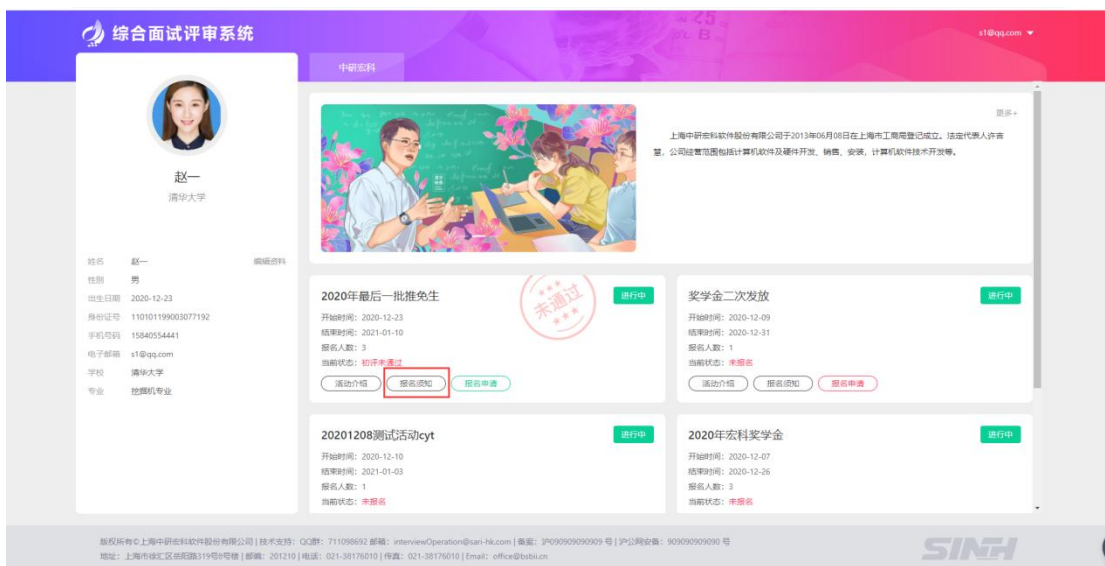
综合面试评审系统

s1@qq.com

中研宏科

赵一
清华大学

姓名 赵一 编辑资料
性别 男
出生日期 2020-12-23
身份证号 110101199003077192
手机号码 15840554441
电子邮箱 s1@qq.com
学校 清华大学
专业 挖掘机专业

更多+

上海中研宏科软件股份有限公司于2013年06月08日在上海市工商局登记成立。法定代表人许吉慧，公司经营范围包括计算机软件及硬件开发、销售、安装，计算机软件技术开发等。

2020年最后一批推免生
进行中
未通过
开始时间：2020-12-23
结束时间：2021-01-10
报名人数：3
当前状态：初评未通过
活动介绍 报名须知 报名申请

奖学金二次发放
进行中
开始时间：2020-12-09
结束时间：2020-12-31
报名人数：1
当前状态：未报名
活动介绍 报名须知 报名申请

20201208测试活动cyt
进行中
开始时间：2020-12-10
结束时间：2021-01-03
报名人数：1
当前状态：未报名

2020年宏科奖学金
进行中
开始时间：2020-12-07
结束时间：2020-12-26
报名人数：3
当前状态：未报名

版权所有©上海中研宏科软件股份有限公司 | 技术支持：QQ群：711098692 邮箱：interviewOperation@sari-hk.com | 备案：沪090909090909 号 | 沪公网安备：909090909090 号
地址：上海市徐汇区岳阳路319号8号楼 | 邮编：201210 | 电话：021-38176010 | 传真：021-38176010 | Email：office@bsbii.cn

SINH